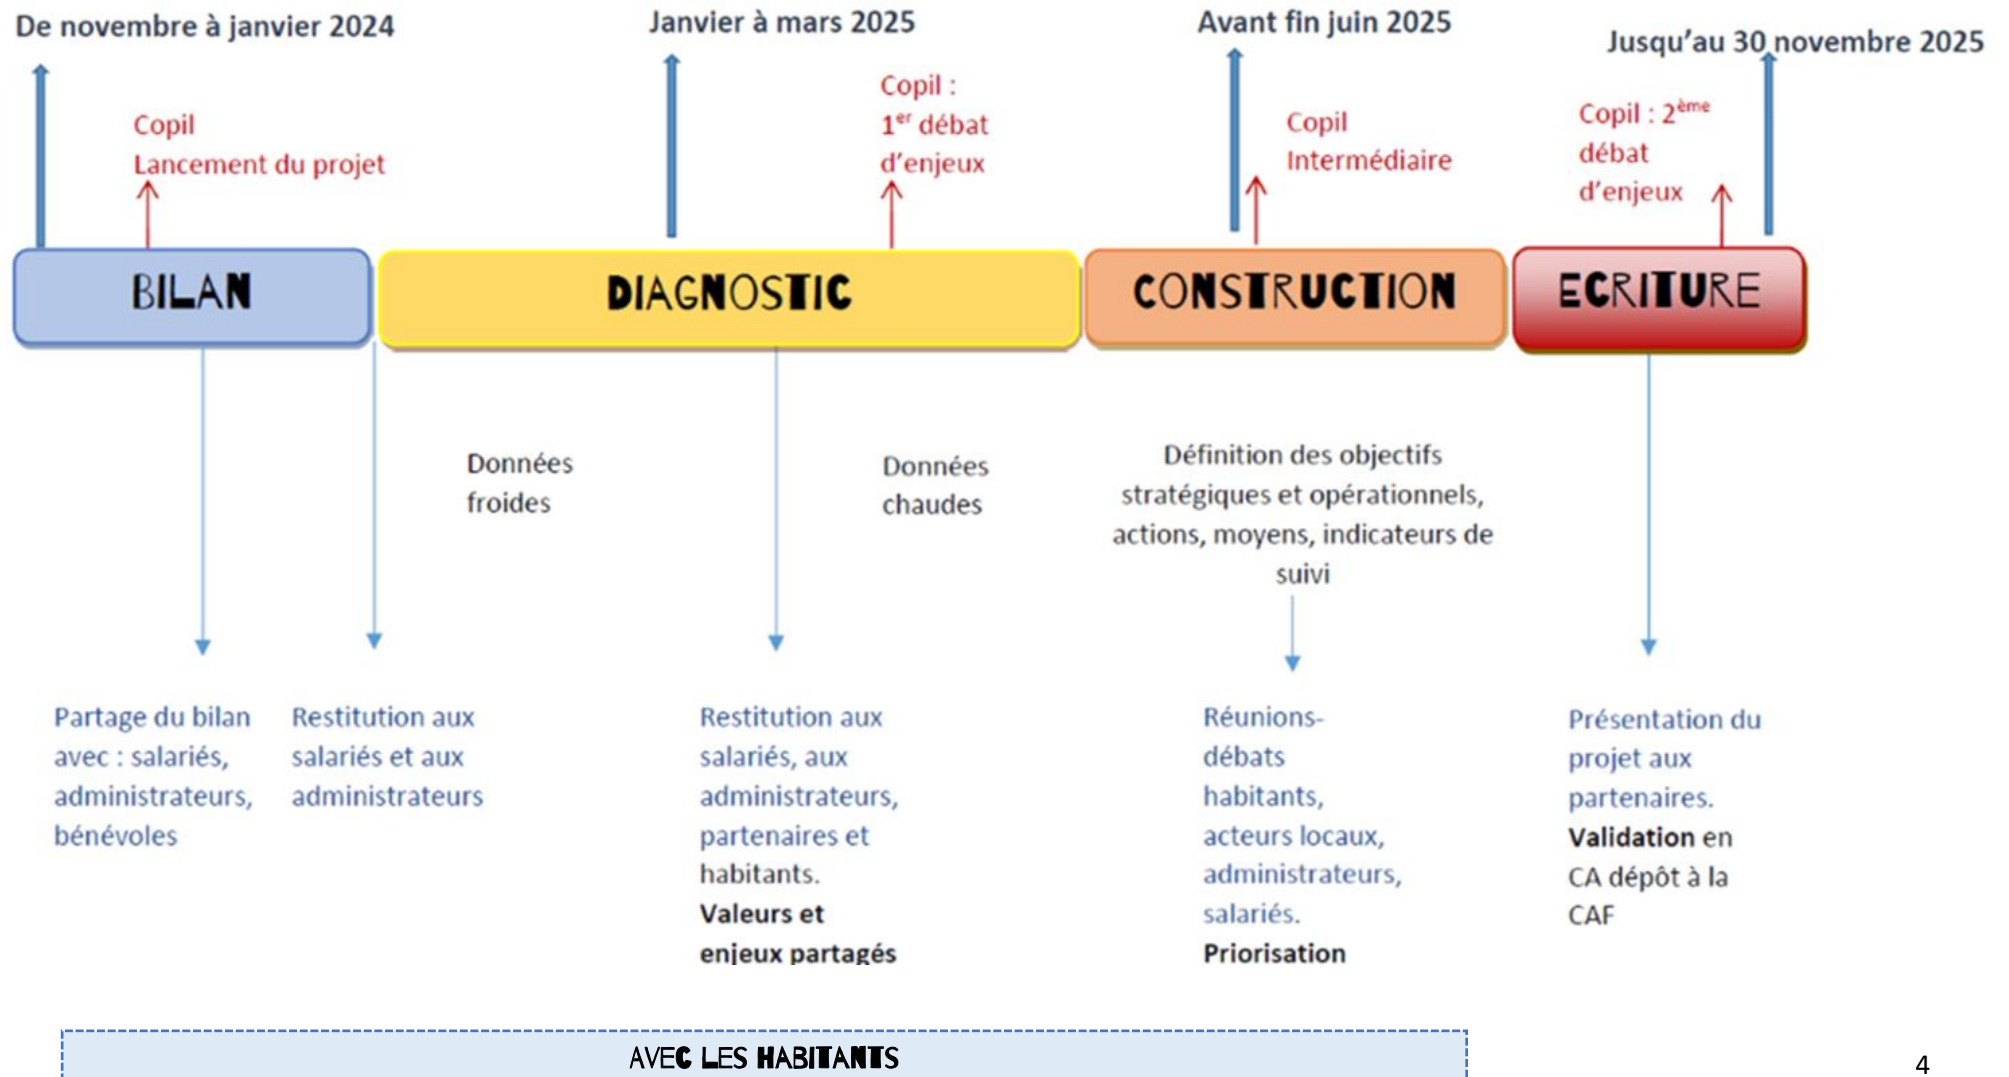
De novembre à janvier 2024

Janvier à mars 2025

Avant fin juin 2025

Jusqu'au 30 novembre 2025

Copil
Lancement du projet

Copil :
1$^{er}$ débat d'enjeux

Copil
Intermédiaire

Copil : 2$^{ème}$ débat d'enjeux

BILAN

DIAGNOSTIC

CONSTRUCTION

ECRITURE

Données froides

Données chaudes

Définition des objectifs stratégiques et opérationnels, actions, moyens, indicateurs de suivi

Partage du bilan avec : salariés, administrateurs, bénévoles

Restitution aux salariés et aux administrateurs

Restitution aux salariés, aux administrateurs, partenaires et habitants.
Valeurs et enjeux partagés

Réunions-débats habitants, acteurs locaux, administrateurs, salariés.
Priorisation

Présentation du projet aux partenaires.
Validation en CA dépôt à la CAF

AVEC LES HABITANTS

4